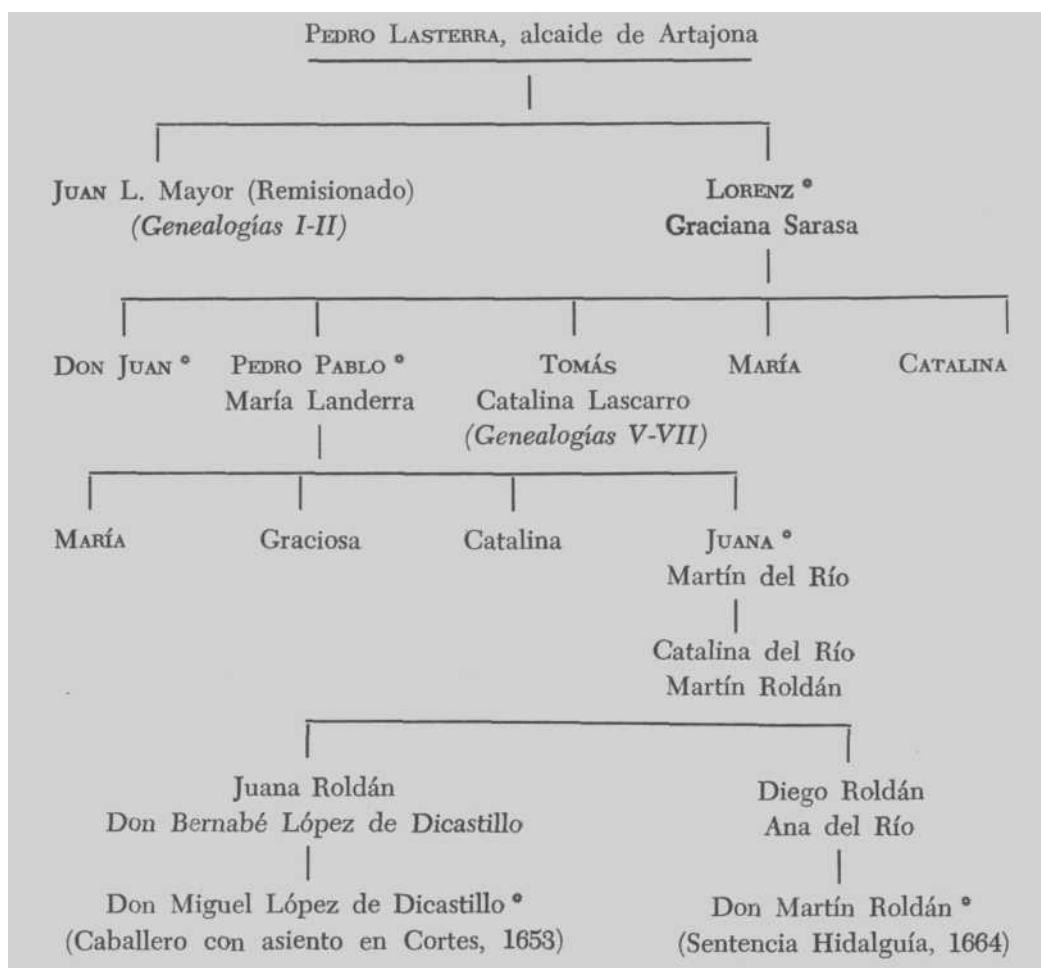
PEDRO LASTERRA, alcaide de Artajona

JUAN L. Mayor (Remisionado)
(Genealogías I-II)

LORENZ °
Graciana Sarasa

DON JUAN °

PEDRO PABLO °
María Landerra

TOMÁS
Catalina Lascarro
(Genealogías V-VII)

MARÍA

CATALINA

MARÍA

Graciosa

Catalina

JUANA °
Martín del Río

Catalina del Río
Martín Roldán

Juana Roldán
Don Bernabé López de Dicastillo

Don Miguel López de Dicastillo °
(Caballero con asiento en Cortes, 1653)

Diego Roldán
Ana del Río

Don Martín Roldán °
(Sentencia Hidalguía, 1664)